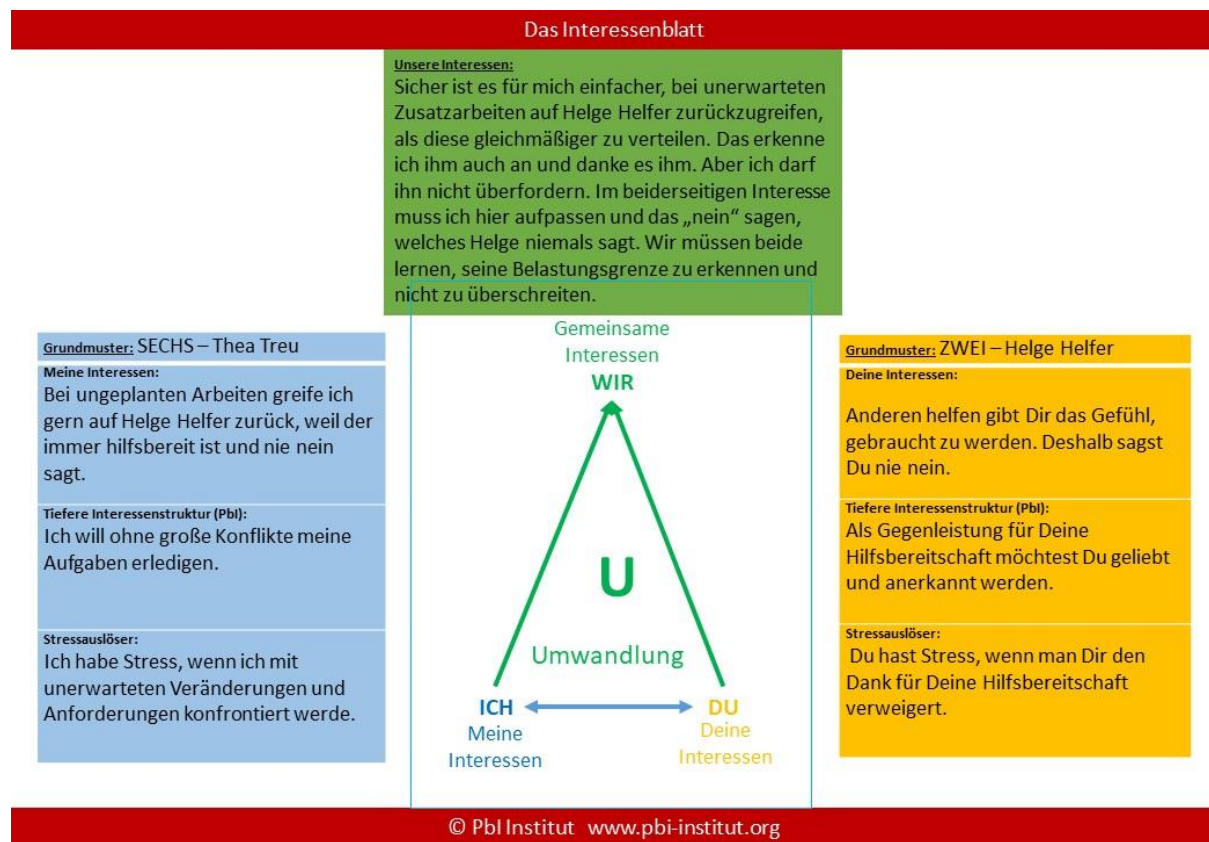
Das Interessenblatt

Unsere Interessen:
Sicher ist es für mich einfacher, bei unerwarteten Zusatzarbeiten auf Helge Helfer zurückzugreifen, als diese gleichmäßiger zu verteilen. Das erkenne ich ihm auch an und danke es ihm. Aber ich darf ihn nicht überfordern. Im beiderseitigen Interesse muss ich hier aufpassen und das „nein“ sagen, welches Helge niemals sagt. Wir müssen beide lernen, seine Belastungsgrenze zu erkennen und nicht zu überschreiten.

Grundmuster: SECHS – Thea Treu

Meine Interessen:
Bei ungeplanten Arbeiten greife ich gern auf Helge Helfer zurück, weil der immer hilfsbereit ist und nie nein sagt.

Tiefere Interessenstruktur (PbI):
Ich will ohne große Konflikte meine Aufgaben erledigen.

Stressauslöser:
Ich habe Stress, wenn ich mit unerwarteten Veränderungen und Anforderungen konfrontiert werde.

Gemeinsame Interessen
WIR

U

Umwandlung

ICH
Meine Interessen

DU
Deine Interessen

Grundmuster: ZWEI – Helge Helfer

Deine Interessen:
Anderen helfen gibt Dir das Gefühl, gebraucht zu werden. Deshalb sagst Du nie nein.

Tiefere Interessenstruktur (PbI):
Als Gegenleistung für Deine Hilfsbereitschaft möchtest Du geliebt und anerkannt werden.

Stressauslöser:
Du hast Stress, wenn man Dir den Dank für Deine Hilfsbereitschaft verweigert.

© PbI Institut www.pbi-institut.org